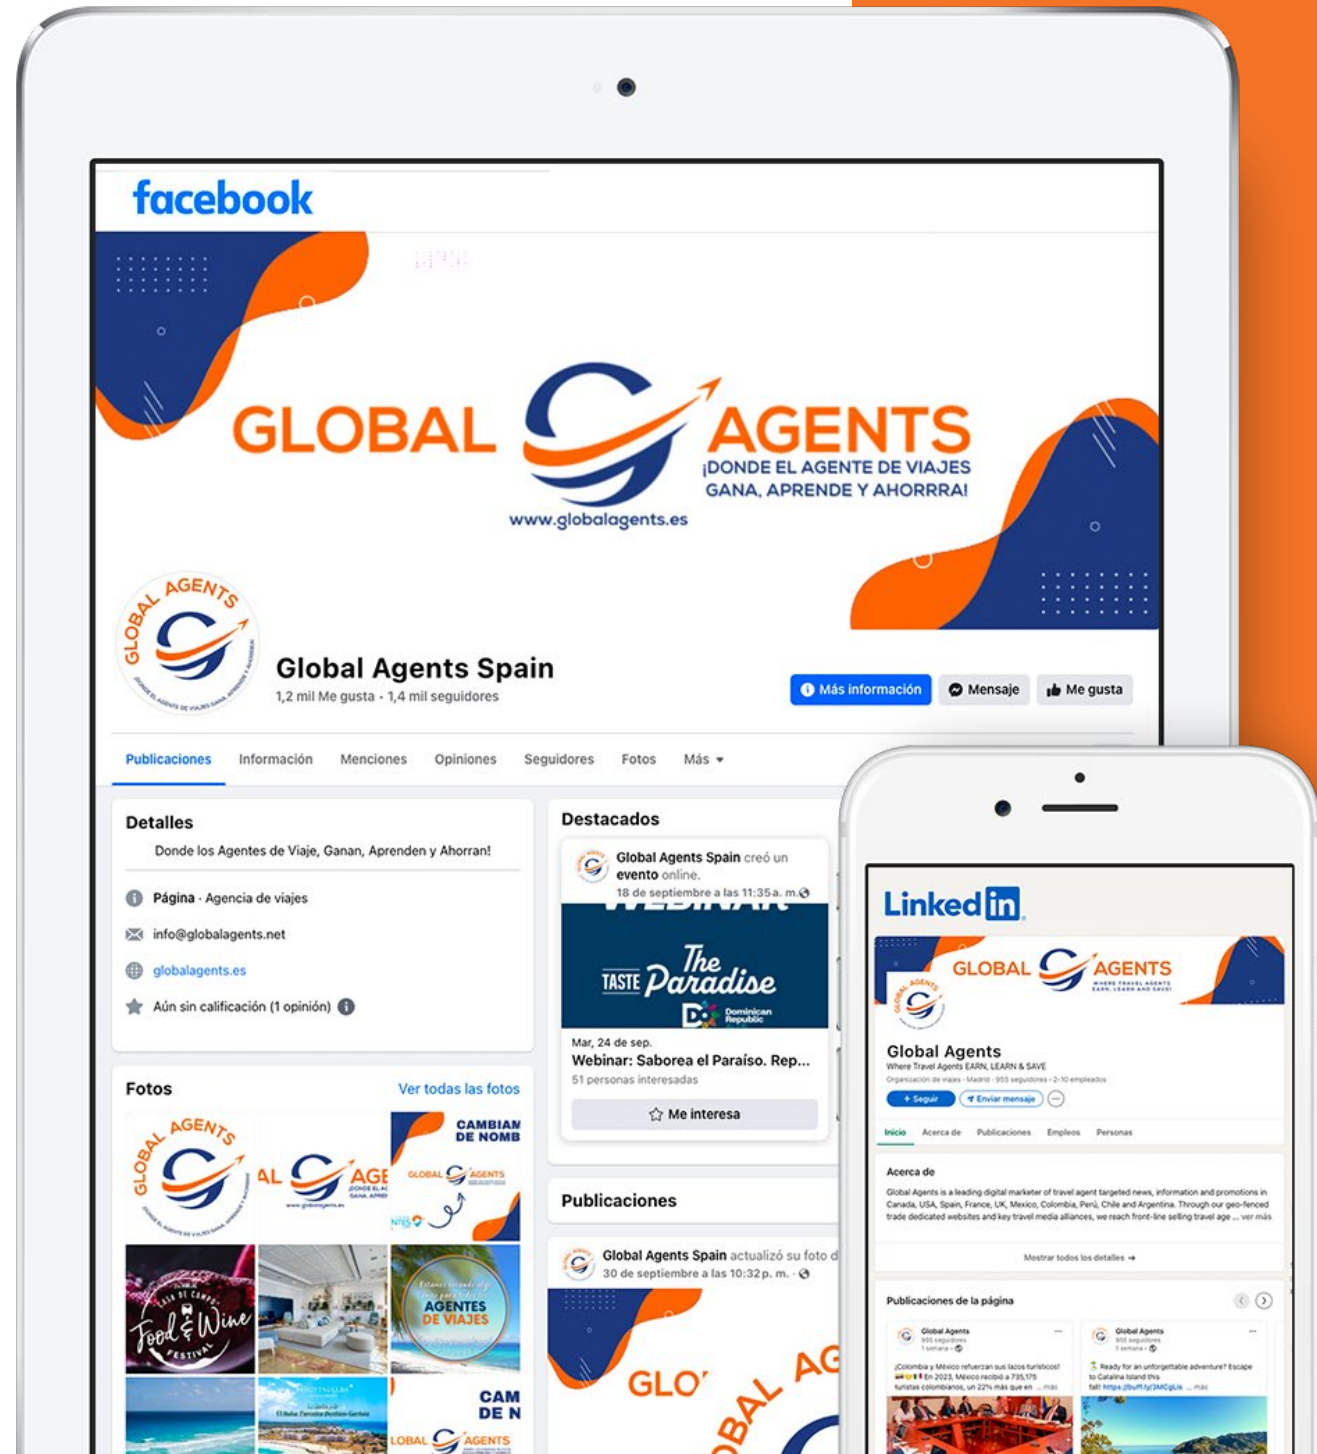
facebook

GLOBAL AGENTS
¡DONDE EL AGENTE DE VIAJES GANA, APRENDE Y AHORRA!
www.globalagents.es

GLOBAL AGENTS

Global Agents Spain
1,2 mil Me gusta • 1,4 mil seguidores

Más información
Mensaje
Me gusta

Publicaciones
Información
Menciones
Opiniones
Seguidores
Fotos
Más

Detalles
Donde los Agentes de Viaje, Ganan, Aprenden y Ahorran!
Página · Agencia de viajes
info@globalagents.net
globalagents.es
Aún sin calificación (1 opinión)

Fotos
Ver todas las fotos
CAMBIAM DE NOMB
CAM DE N
AGENTES DE VIAJES
Food & Wine Festival

Destacados
Global Agents Spain creó un evento online.
18 de septiembre a las 11:35 a. m.
The TASTE Paradise
Dominican Republic
Mar, 24 de sep.
Webinar: Saborea el Paraíso. Rep...
51 personas interesadas
Me interesa

Publicaciones
Global Agents Spain actualizó su foto d
30 de septiembre a las 10:32 p. m.
GLO
GLOBAL AG

LinkedIn
GLOBAL AGENTS
Global Agents
Where Travel Agents EARN, LEARN & SAVE
+ Seguir
Enviar mensaje
Inicio
Acerca de
Publicaciones
Empleos
Personas
Acerca de
Global Agents is a leading digital marketer of travel agent targeted news, information and promotions in Canada, USA, Spain, France, UK, Mexico, Colombia, Perú, Chile and Argentina. Through our geo-fenced trade dedicated websites and key travel media alliances, we reach front-line selling travel age ... ver más
Mostrar todos los detalles
Publicaciones de la página
Global Agents
Global Agents
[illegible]